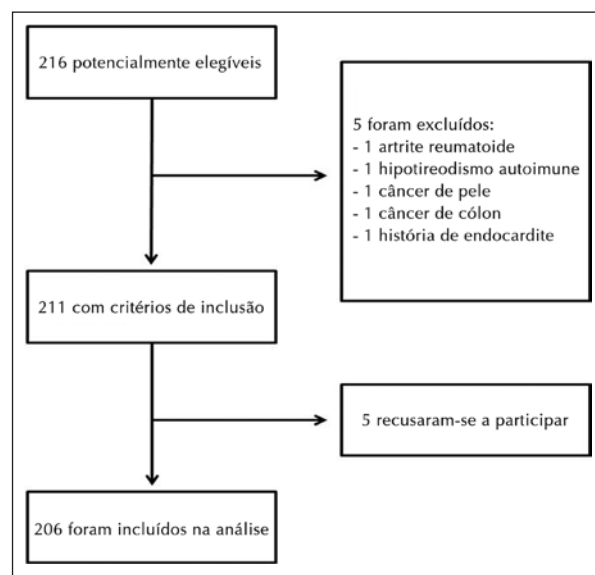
216 potencialmente elegíveis

5 foram excluídos:
- 1 artrite reumatoide
- 1 hipotireodismo autoimune
- 1 câncer de pele
- 1 câncer de cólon
- 1 história de endocardite

211 com critérios de inclusão

5 recusaram-se a participar

206 foram incluídos na análise